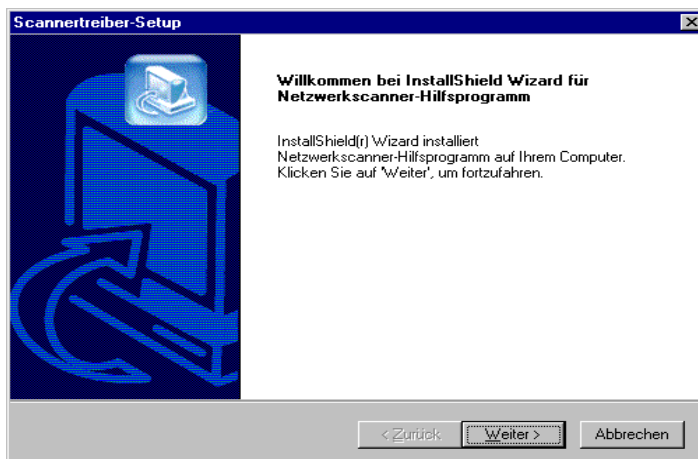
Scannertreiber-Setup

Willkommen bei InstallShield Wizard für Netzwerkscanner-Hilfsprogramm

InstallShield(r) Wizard installiert Netzwerkscanner-Hilfsprogramm auf Ihrem Computer. Klicken Sie auf 'Weiter', um fortzufahren.

< Zurück
Weiter >
Abbrechen